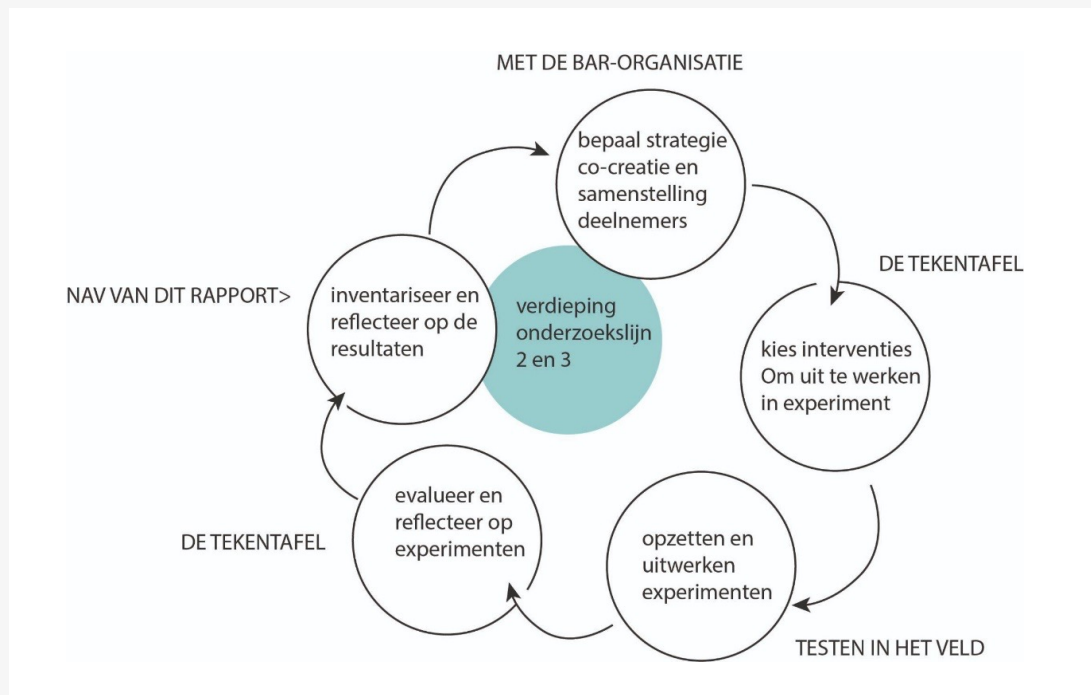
MET DE BAR-ORGANISATIE

bepaal strategie co-creatie en samenstelling deelnemers

DE TEKENTAFEL

kies interventies Om uit te werken in experiment

opzetten en uitwerken experimenten

TESTEN IN HET VELD

evalueer en reflecteer op experimenten

DE TEKENTAFEL

NAV VAN DIT RAPPORT>

inventariseer en reflecteer op de resultaten

verdieping onderzoekslijn 2 en 3